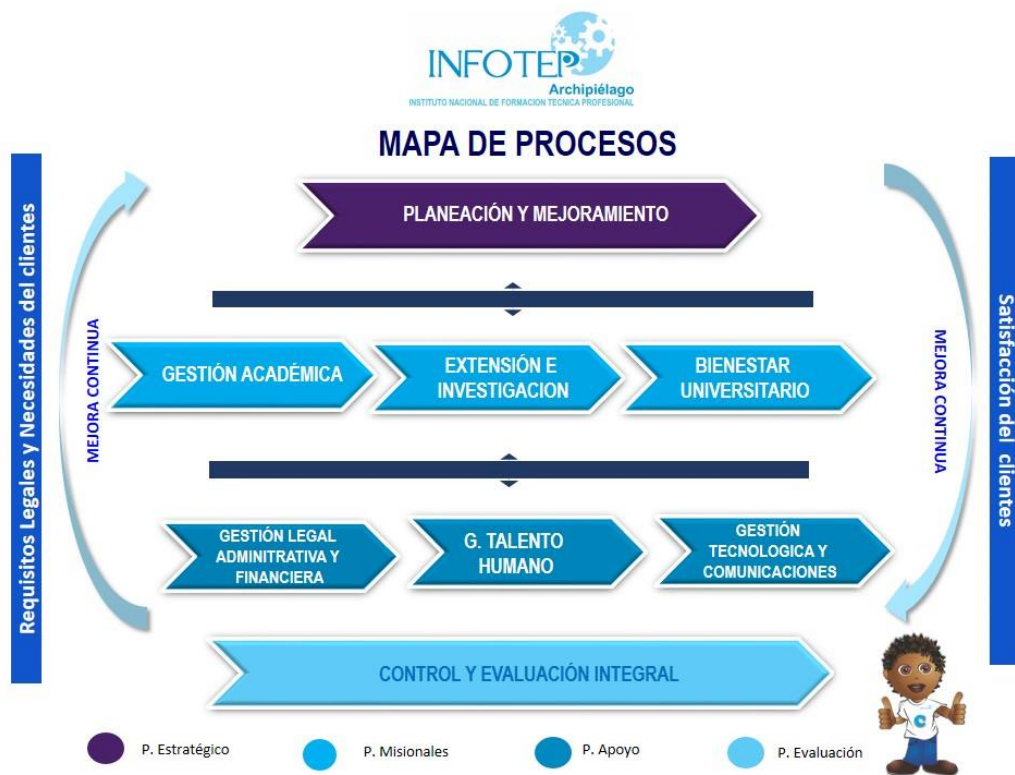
INFOTEP
Archipiélago
INSTITUTO NACIONAL DE FORMACION TECNICA PROFESIONAL

MAPA DE PROCESOS

Requisitos Legales y Necesidades del clientes

MEJORA CONTINUA

PLANEACIÓN Y MEJORAMIENTO

GESTIÓN ACADÉMICA

EXTENSIÓN E INVESTIGACION

BIENESTAR UNIVERSITARIO

GESTIÓN LEGAL ADMINTRATIVA Y FINANCIERA

G. TALENTO HUMANO

GESTIÓN TECNOLOGICA Y COMUNICACIONES

CONTROL Y EVALUACIÓN INTEGRAL

MEJORA CONTINUA

Satisfacción del clientes

P. Estratégico
P. Misionales
P. Apoyo
P. Evaluación